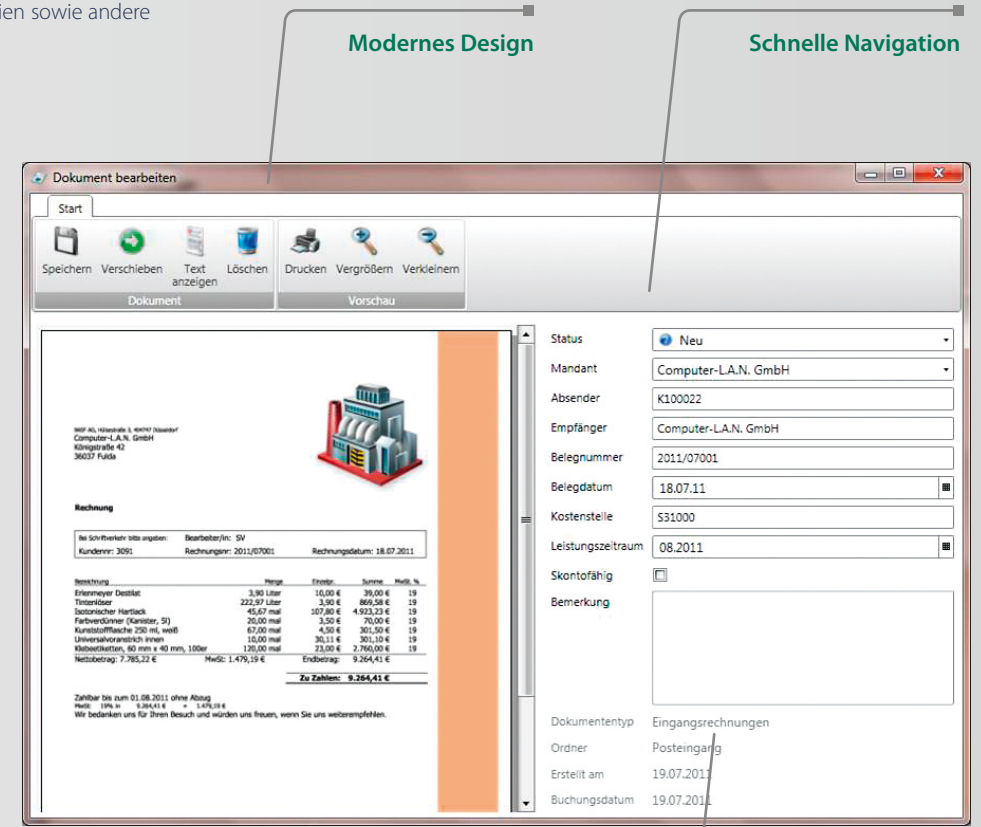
ien sowie andere

Modernes Design

Schnelle Navigation

Dokument bearbeiten

Start

Speichern Verschieben Text anzeigen Löschen

Dokument

Drucken Vergrößern Verkleinern

Vorschau

BASF AG, Hüssestraße 3, 404747 Düsseldorf
Computer-L.A.N. GmbH
Königstraße 42
36037 Fulda

Rechnung

Bei Schriftverkehr bitte angeben: Bearbeiter/in: SV
Kundennr: 3091 Rechnungsnr: 2011/07001 Rechnungsdatum: 18.07.2011

| Bezeichnung | Menge | Einzelpr. | Summe | MwSt. % |
|---|---|---|---|---|
| Erlenmeyer Destilat | 3,90 Liter | 10,00 € | 39,00 € | 19 |
| Tintenlöser | 222,97 Liter | 3,90 € | 869,58 € | 19 |
| Isotonischer Hartlack | 45,67 mal | 107,80 € | 4.923,23 € | 19 |
| Farbverdünner (Kanister, 5l) | 20,00 mal | 3,50 € | 70,00 € | 19 |
| Kunststoffflasche 250 ml, weiß | 67,00 mal | 4,50 € | 301,50 € | 19 |
| Universalvoranstrich innen | 10,00 mal | 30,11 € | 301,10 € | 19 |
| Klebeetiketten, 60 mm x 40 mm, 100er | 120,00 mal | 23,00 € | 2.760,00 € | 19 |

Nettobetrag: 7.785,22 € MwSt: 1.479,19 € Endbetrag: 9.264,41 €

Zu Zahlen: 9.264,41 €

Zahlbar bis zum 01.08.2011 ohne Abzug
MwSt: 19% in 9.264,41 € = 1.479,19 €
Wir bedanken uns für Ihren Besuch und würden uns freuen, wenn Sie uns weiterempfehlen.

Status Neu
Mandant Computer-L.A.N. GmbH
Absender K100022
Empfänger Computer-L.A.N. GmbH
Belegnummer 2011/07001
Belegdatum 18.07.11
Kostenstelle S31000
Leistungszeitraum 08.2011
Skontofähig
Bemerkung

Dokumententyp Eingangsrechnungen
Ordner Posteingang
Erstellt am 19.07.2011
Buchungsdatum 19.07.2011